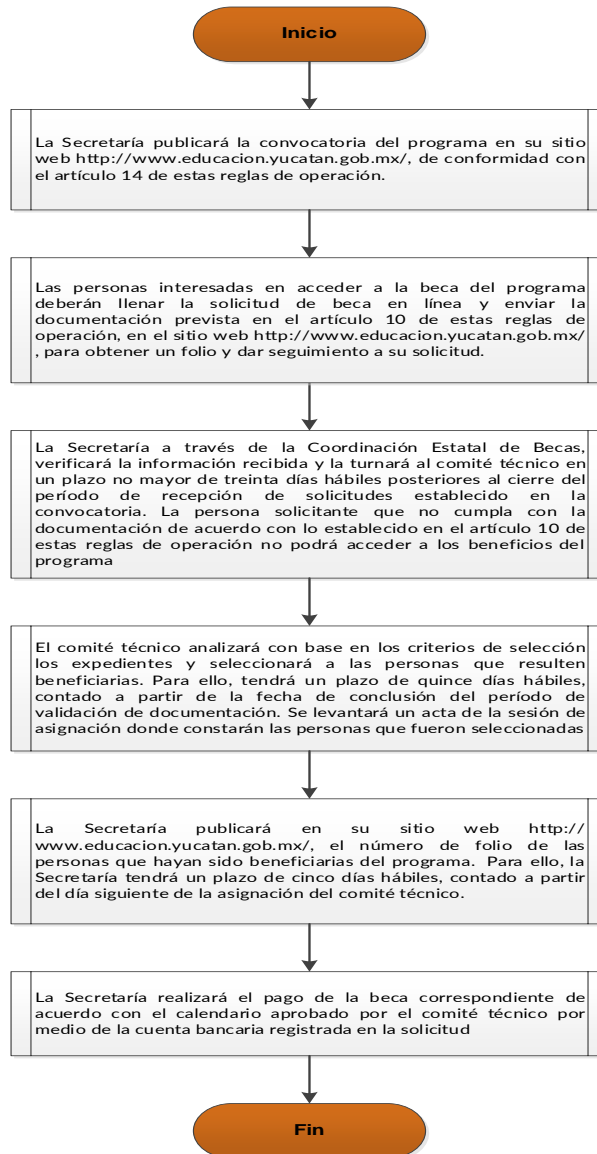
Inicio

La Secretaría publicará la convocatoria del programa en su sitio web http://www.educacion.yucatan.gob.mx/, de conformidad con el artículo 14 de estas reglas de operación.

Las personas interesadas en acceder a la beca del programa deberán llenar la solicitud de beca en línea y enviar la documentación prevista en el artículo 10 de estas reglas de operación, en el sitio web http://www.educacion.yucatan.gob.mx/, para obtener un folio y dar seguimiento a su solicitud.

La Secretaría a través de la Coordinación Estatal de Becas, verificará la información recibida y la turnará al comité técnico en un plazo no mayor de treinta días hábiles posteriores al cierre del período de recepción de solicitudes establecido en la convocatoria. La persona solicitante que no cumpla con la documentación de acuerdo con lo establecido en el artículo 10 de estas reglas de operación no podrá acceder a los beneficios del programa

El comité técnico analizará con base en los criterios de selección los expedientes y seleccionará a las personas que resulten beneficiarias. Para ello, tendrá un plazo de quince días hábiles, contado a partir de la fecha de conclusión del período de validación de documentación. Se levantará un acta de la sesión de asignación donde constarán las personas que fueron seleccionadas

La Secretaría publicará en su sitio web http://www.educacion.yucatan.gob.mx/, el número de folio de las personas que hayan sido beneficiarias del programa. Para ello, la Secretaría tendrá un plazo de cinco días hábiles, contado a partir del día siguiente de la asignación del comité técnico.

La Secretaría realizará el pago de la beca correspondiente de acuerdo con el calendario aprobado por el comité técnico por medio de la cuenta bancaria registrada en la solicitud

Fin